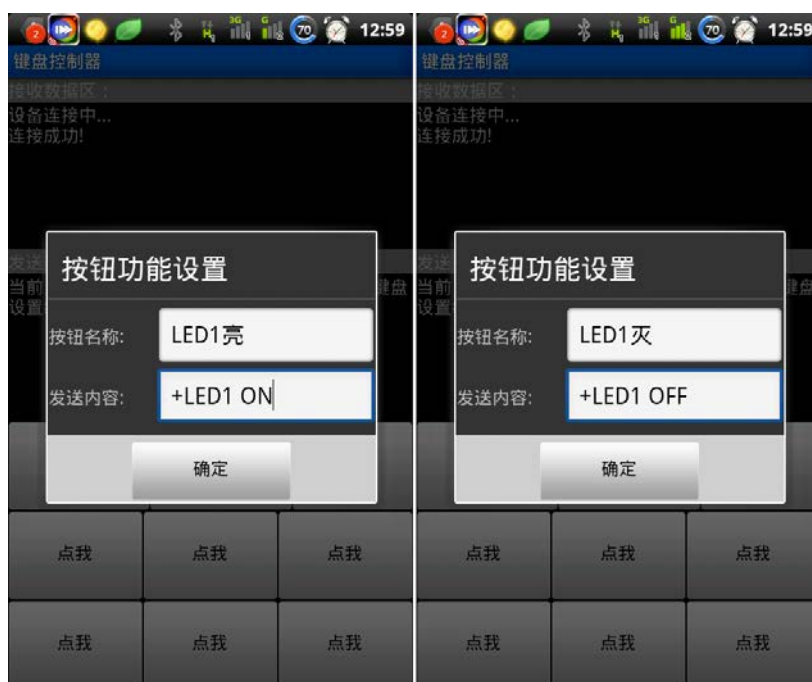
2 3G G 70 12:59
键盘控制器
接收数据区：
设备连接中...
连接成功!
发送
当前 键盘
设置
按钮功能设置
按钮名称: LED1亮
发送内容: +LED1 ON
确定
点我 点我 点我
点我 点我 点我

2 3G G 70 12:59
键盘控制器
接收数据区：
设备连接中...
连接成功!
发送
当前 键盘
设置
按钮功能设置
按钮名称: LED1灭
发送内容: +LED1 OFF
确定
点我 点我 点我
点我 点我 点我